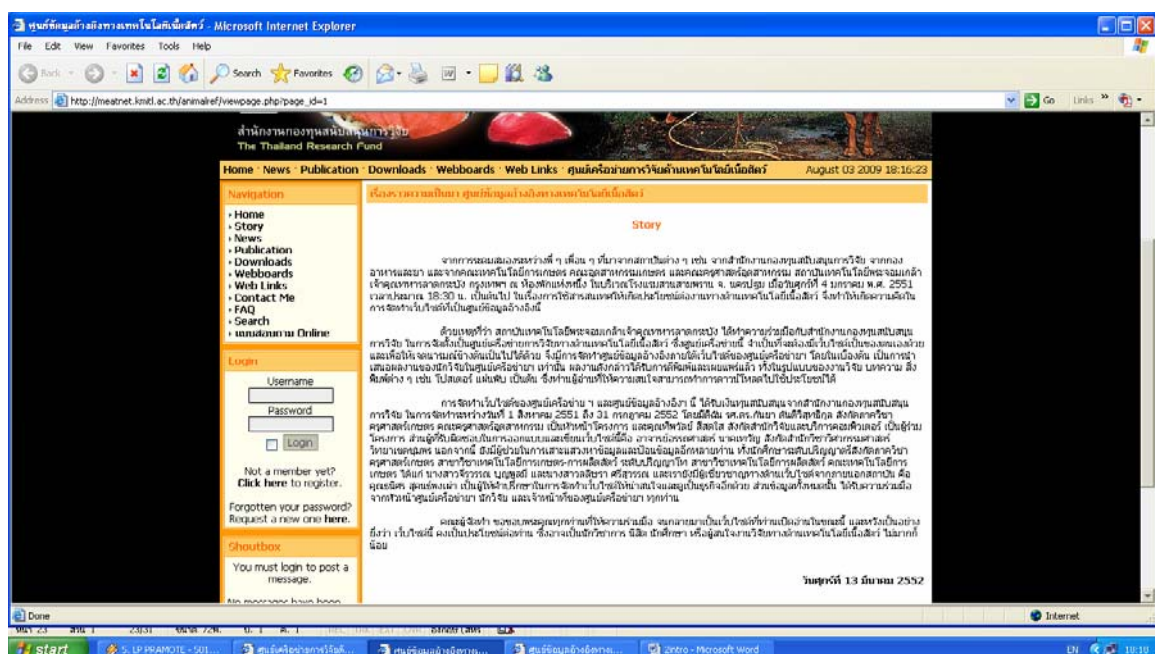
ศูนย์ข้อมูลอ้างอิงทางเทคโนโลยีเนื้อสัตว์ - Microsoft Internet Explorer

File Edit View Favorites Tools Help

Back Search Favorites

Address http://meatnet.kmitl.ac.th/animalref/viewpage.php?page_id=1

Go Links

สำนักงานกองทุนสนับสนุนการวิจัย
The Thailand Research Fund

Home · News · Publication · Downloads · Webboards · Web Links · ศูนย์เครือข่ายการวิจัยด้านเทคโนโลยีเนื้อสัตว์ August 03 2009 18:16:23

Navigation

Home
Story
News
Publication
Downloads
Webboards
Web Links
Contact Me
FAQ
Search
แบบสอบถาม Online

Login

Username

Password

Login

Not a member yet? Click here to register.

Forgotten your password? Request a new one here.

Shoutbox

You must login to post a message.

No messages have been

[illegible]

Story

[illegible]

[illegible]

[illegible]

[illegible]

วันศุกร์ที่ 13 มีนาคม 2552

Done

Internet

start

S. LP PRAMOTE - 501...

ศูนย์เครือข่ายการวิจัย...

ศูนย์ข้อมูลอ้างอิงทาง...

ศูนย์ข้อมูลอ้างอิงทาง...

Intro - Microsoft Word

EN 18:18